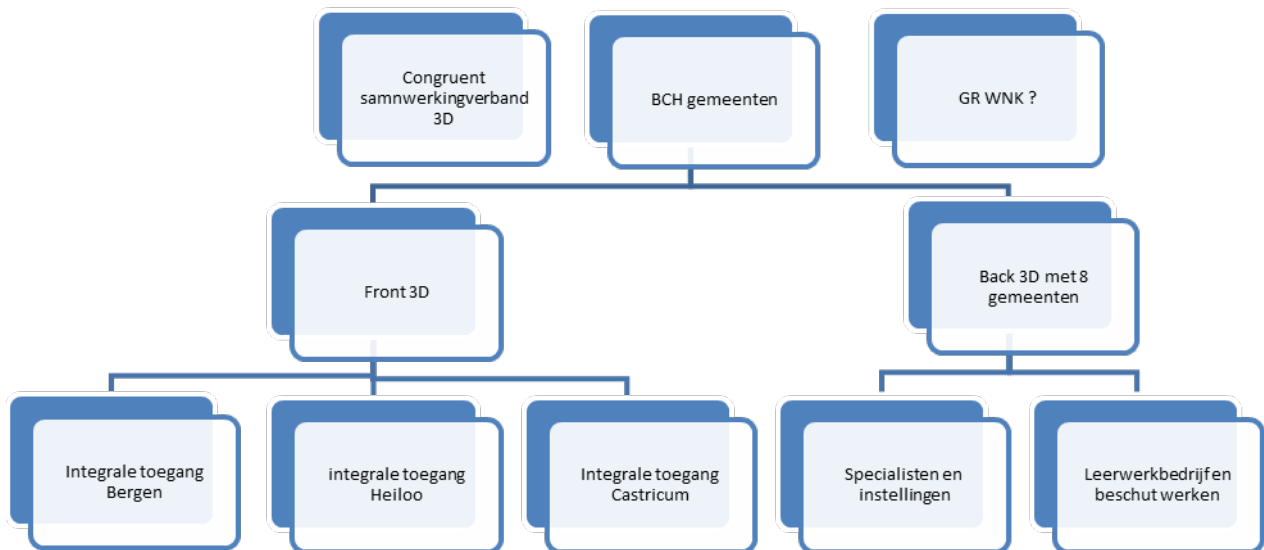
Congruent samnwerkingverband 3D

BCH gemeenten

GR WNK ?

Front 3D

Back 3D met 8 gemeenten

Integrale toegang Bergen

integrale toegang Heiloo

Integrale toegang Castricum

Specialisten en instellingen

Leerwerkbedrijfen beschut werken